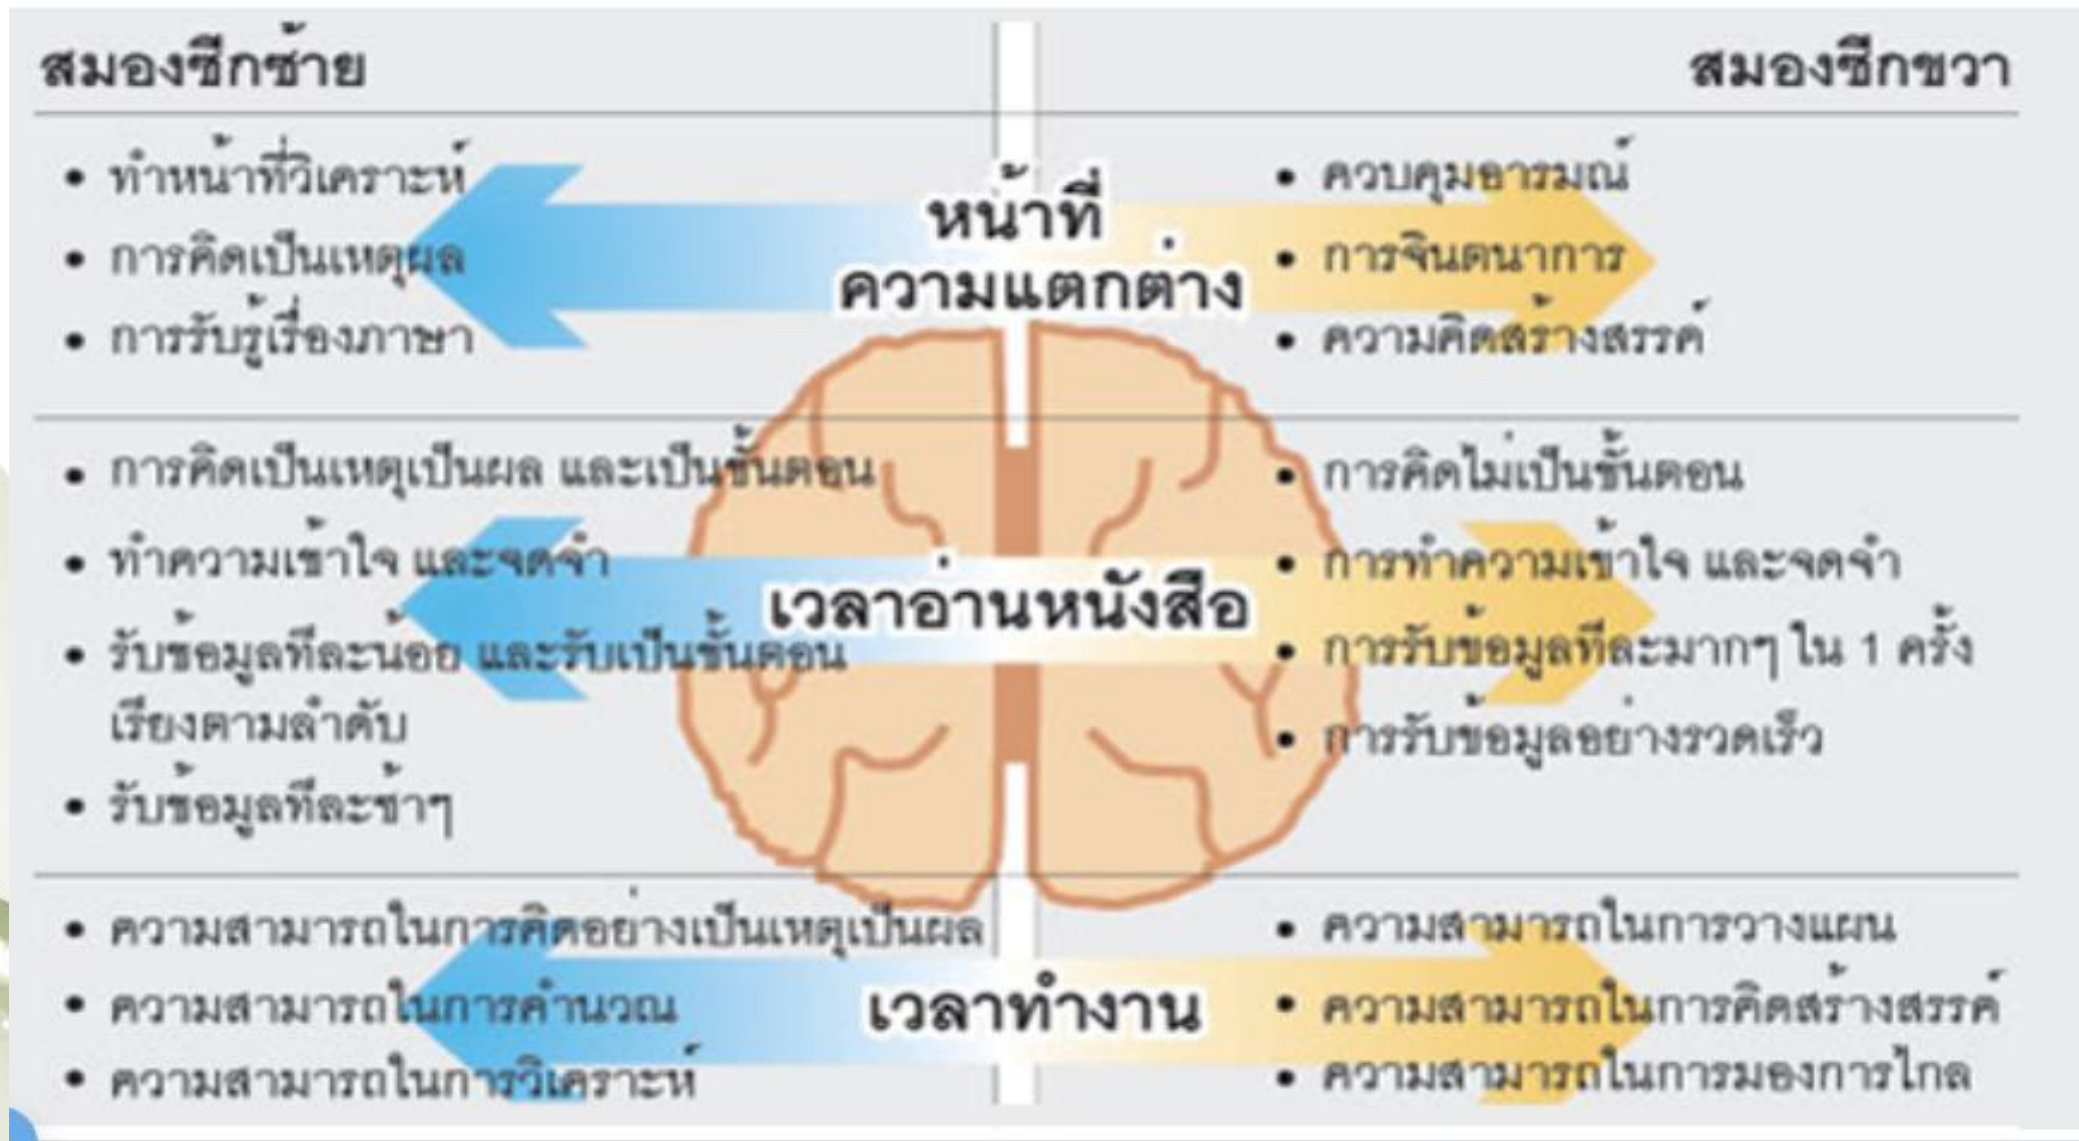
สมองซีกซ้าย

สมองซีกขวา

หน้าที่ ความแตกต่าง

• ทำหน้าที่วิเคราะห์
• การคิดเป็นเหตุผล
• การรับรู้เรื่องภาษา

• ควบคุมอารมณ์
• การจินตนาการ
• ความคิดสร้างสรรค์

เวลาอ่านหนังสือ

• การคิดเป็นเหตุเป็นผล และเป็นขั้นตอน
• ทำความเข้าใจ และจดจำ
• รับข้อมูลทีละน้อย และรับเป็นขั้นตอน เรียงตามลำดับ
• รับข้อมูลทีละช้าๆ

• การคิดไม่เป็นขั้นตอน
• การทำความเข้าใจ และจดจำ
• การรับข้อมูลทีละมากๆ ใน 1 ครั้ง
• การรับข้อมูลอย่างรวดเร็ว

เวลาทำงาน

• ความสามารถในการคิดอย่างเป็นเหตุเป็นผล
• ความสามารถในการคำนวณ
• ความสามารถในการวิเคราะห์

• ความสามารถในการวางแผน
• ความสามารถในการคิดสร้างสรรค์
• ความสามารถในการมองการไกล